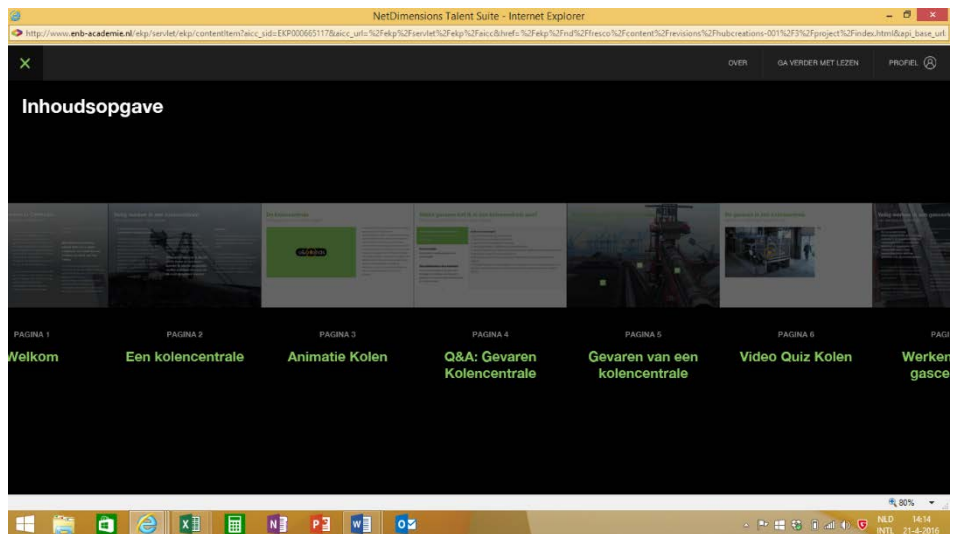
NetDimensions Talent Suite - Internet Explorer

http://www.enb-academie.nl/ekp/servlet/ekp/contentItem?aicc_sid=EKP000665117&aicc_url=%2Fekp%2Fservlet%2Fekp%2Faicc&href=%2Fekp%2Fnd%2Ffresco%2Fcontent%2Frevisions%2Fhubcreations-001%2F3%2Fproject%2Findex.html&api_base_url

OVER GA VERDER MET LEZEN PROFIEL

Inhoudsopgave

PAGINA 1
Welkom

PAGINA 2
Een kolencentrale

PAGINA 3
Animatie Kolen

PAGINA 4
Q&A: Gevaren Kolencentrale

PAGINA 5
Gevaren van een kolencentrale

PAGINA 6
Video Quiz Kolen

PAGI
Werken gasce

80%

NLD INTL 14:14 21-4-2016